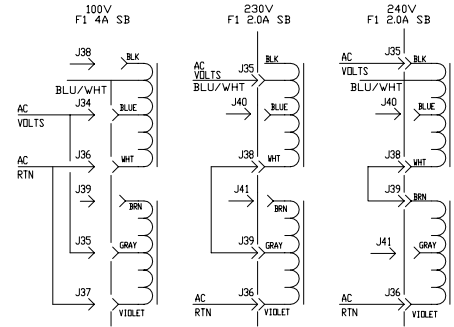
100V
F1 4A SB

J38
BLK
BLU/WHT
AC VOLTS
J34
BLUE
AC RTN
J36
WHT
J39
BRN
J35
GRAY
J37
VIOLET

230V
F1 2.0A SB

AC VOLTS
J35
BLK
BLU/WHT
J40
BLUE
J38
WHT
J41
BRN
J39
GRAY
AC RTN
J36
VIOLET

240V
F1 2.0A SB

AC VOLTS
J35
BLK
BLU/WHT
J40
BLUE
J38
WHT
J39
BRN
J41
GRAY
AC RTN
J36
VIOLET